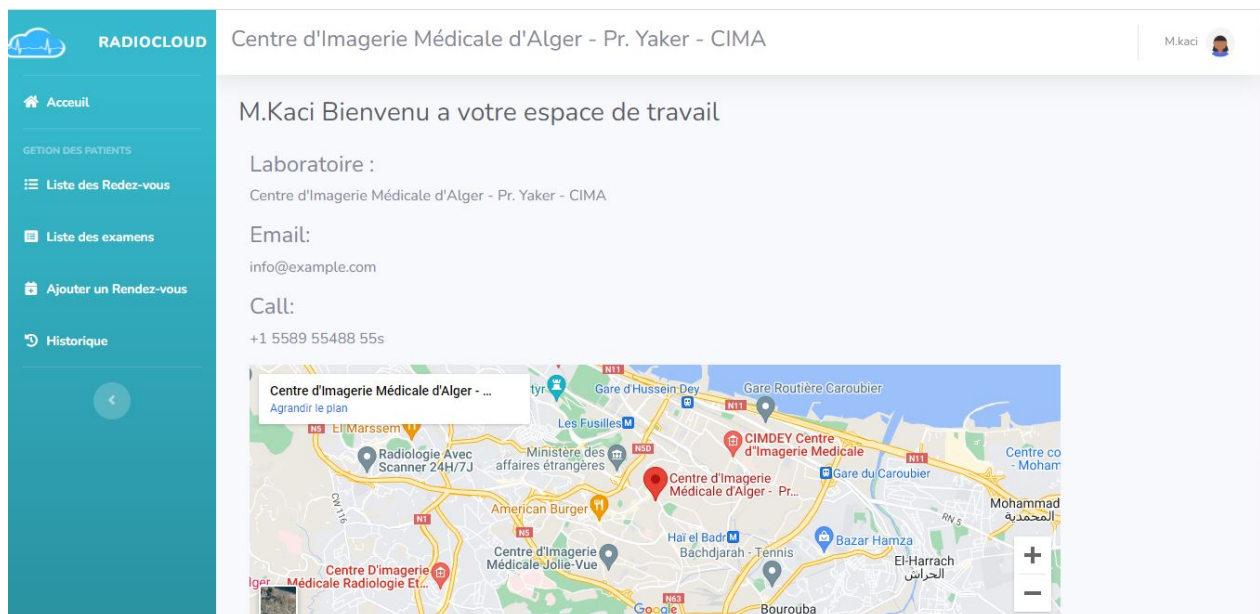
RADIOCLOUD

Acceuil

GETION DES PATIENTS

Liste des Redez-vous

Liste des examens

Ajouter un Rendez-vous

Historique

Centre d'Imagerie Médicale d'Alger - Pr. Yaker - CIMA

M.kaci

M.Kaci Bienvenu a votre espace de travail

Laboratoire :

Centre d'Imagerie Médicale d'Alger - Pr. Yaker - CIMA

Email:

info@example.com

Call:

+1 5589 55488 55s

Centre d'Imagerie Médicale d'Alger - ...
Agrandir le plan

N11
Gare d'Hussein Dey
Gare Routière Caroubier
N11
N5 El Marssem
Les Fusillés
N5D
CIMDEY Centre d'Imagerie Médicale
Radiologie Avec Scanner 24H/7J
Ministère des affaires étrangères
N11
Gare du Caroubier
Centre co - Moham
Centre d'Imagerie Médicale d'Alger - Pr...
CW 116
American Burger
Mohammad
المحمدية
RN 5
N1
Haï el Badr
Bachdjarah - Tennis
Bazar Hamza
Centre d'Imagerie Médicale Jolie-Vue
El-Harrach
الحراش
Centre D'imagerie Médicale Radiologie Et...
lger
N63
Google
Bourouba
+
−